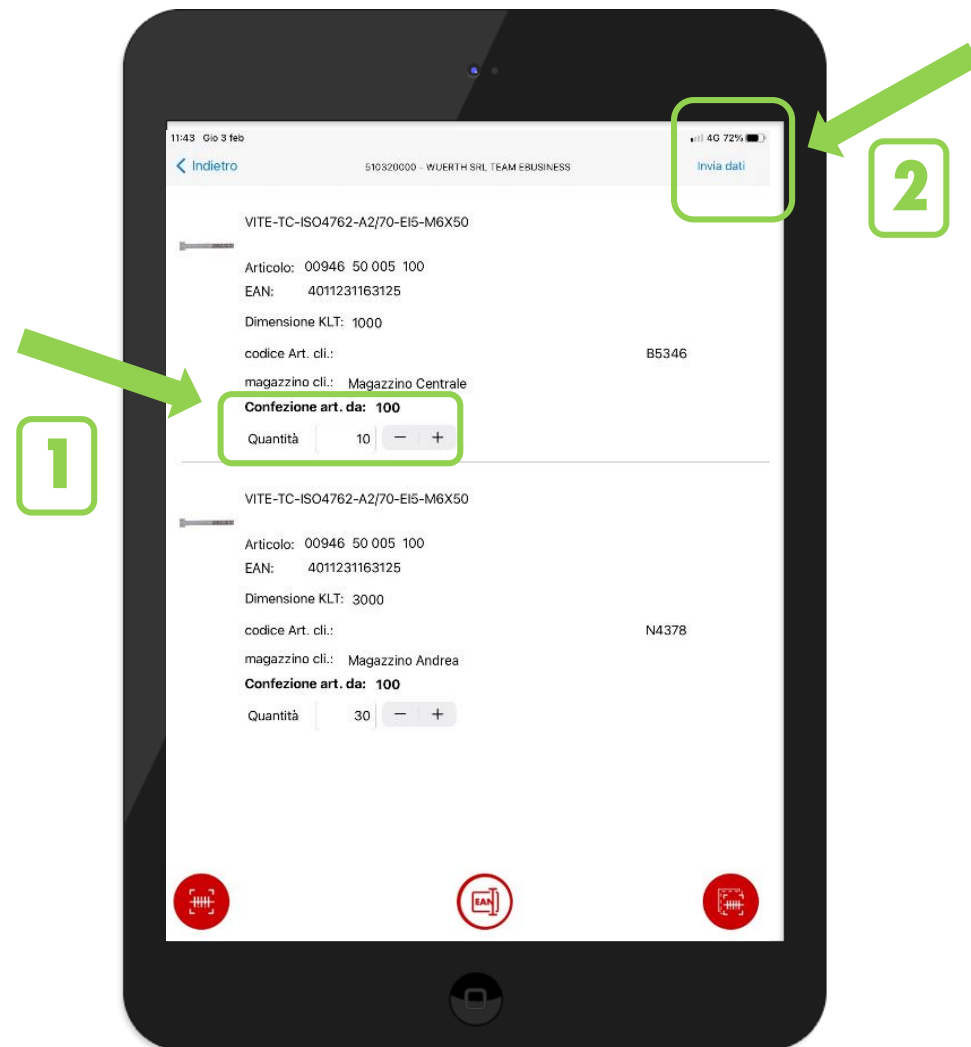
11:43 Gio 3 feb

4G 72%

< Indietro

510320000 - WUERTH SRL TEAM EBUSINESS

Invia dati

2

VITE-TC-ISO4762-A2/70-EI5-M6X50

Articolo: 00946 50 005 100
EAN: 4011231163125

Dimensione KLT: 1000

codice Art. cli.: B5346

magazzino cli.: Magazzino Centrale

Confezione art. da: 100

Quantità 10 − +

1

VITE-TC-ISO4762-A2/70-EI5-M6X50

Articolo: 00946 50 005 100
EAN: 4011231163125

Dimensione KLT: 3000

codice Art. cli.: N4378

magazzino cli.: Magazzino Andrea

Confezione art. da: 100

Quantità 30 − +

EAN